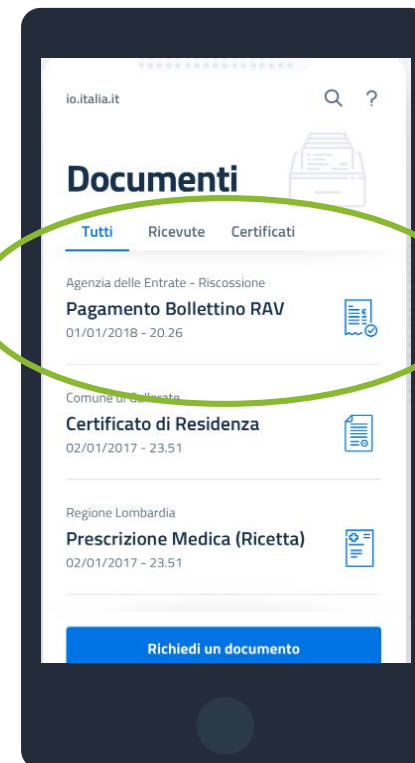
io.italia.it

Documenti

Tutti Ricevute Certificati

Agenzia delle Entrate - Riscossione
Pagamento Bollettino RAV
01/01/2018 - 20.26

Comune di Gallarate
Certificato di Residenza
02/01/2017 - 23.51

Regione Lombardia
Prescrizione Medica (Ricetta)
02/01/2017 - 23.51

Richiedi un documento